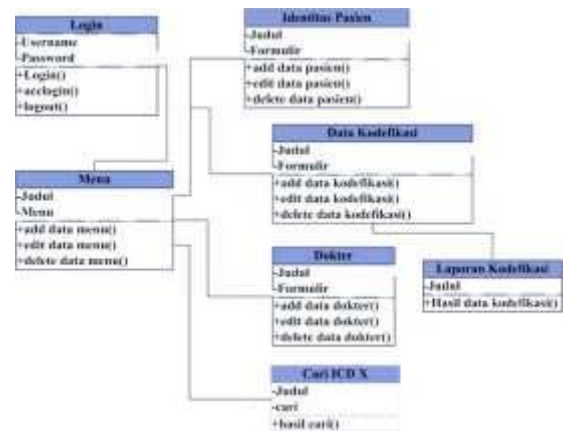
Login
-Username
-Password
+Login()
+acclogin()
+logout()

Identitas Pasien
-Judul
-Formulir
+add data pasien()
+edit data pasien()
+delete data pasien()

Data Kodefikasi
-Judul
-Formulir
+add data kodefikasi()
+edit data kodefikasi()
+delete data kodefikasi()

Menu
-Judul
-Menu
+add data menu()
+edit data menu()
+delete data menu()

Dokter
-Judul
-Formulir
+add data dokter()
+edit data dokter()
+delete data dokter()

Laporan Kodefikasi
-Judul
+Hasil data kodefikasi()

Cari ICD X
-Judul
-cari
+hasil cari()